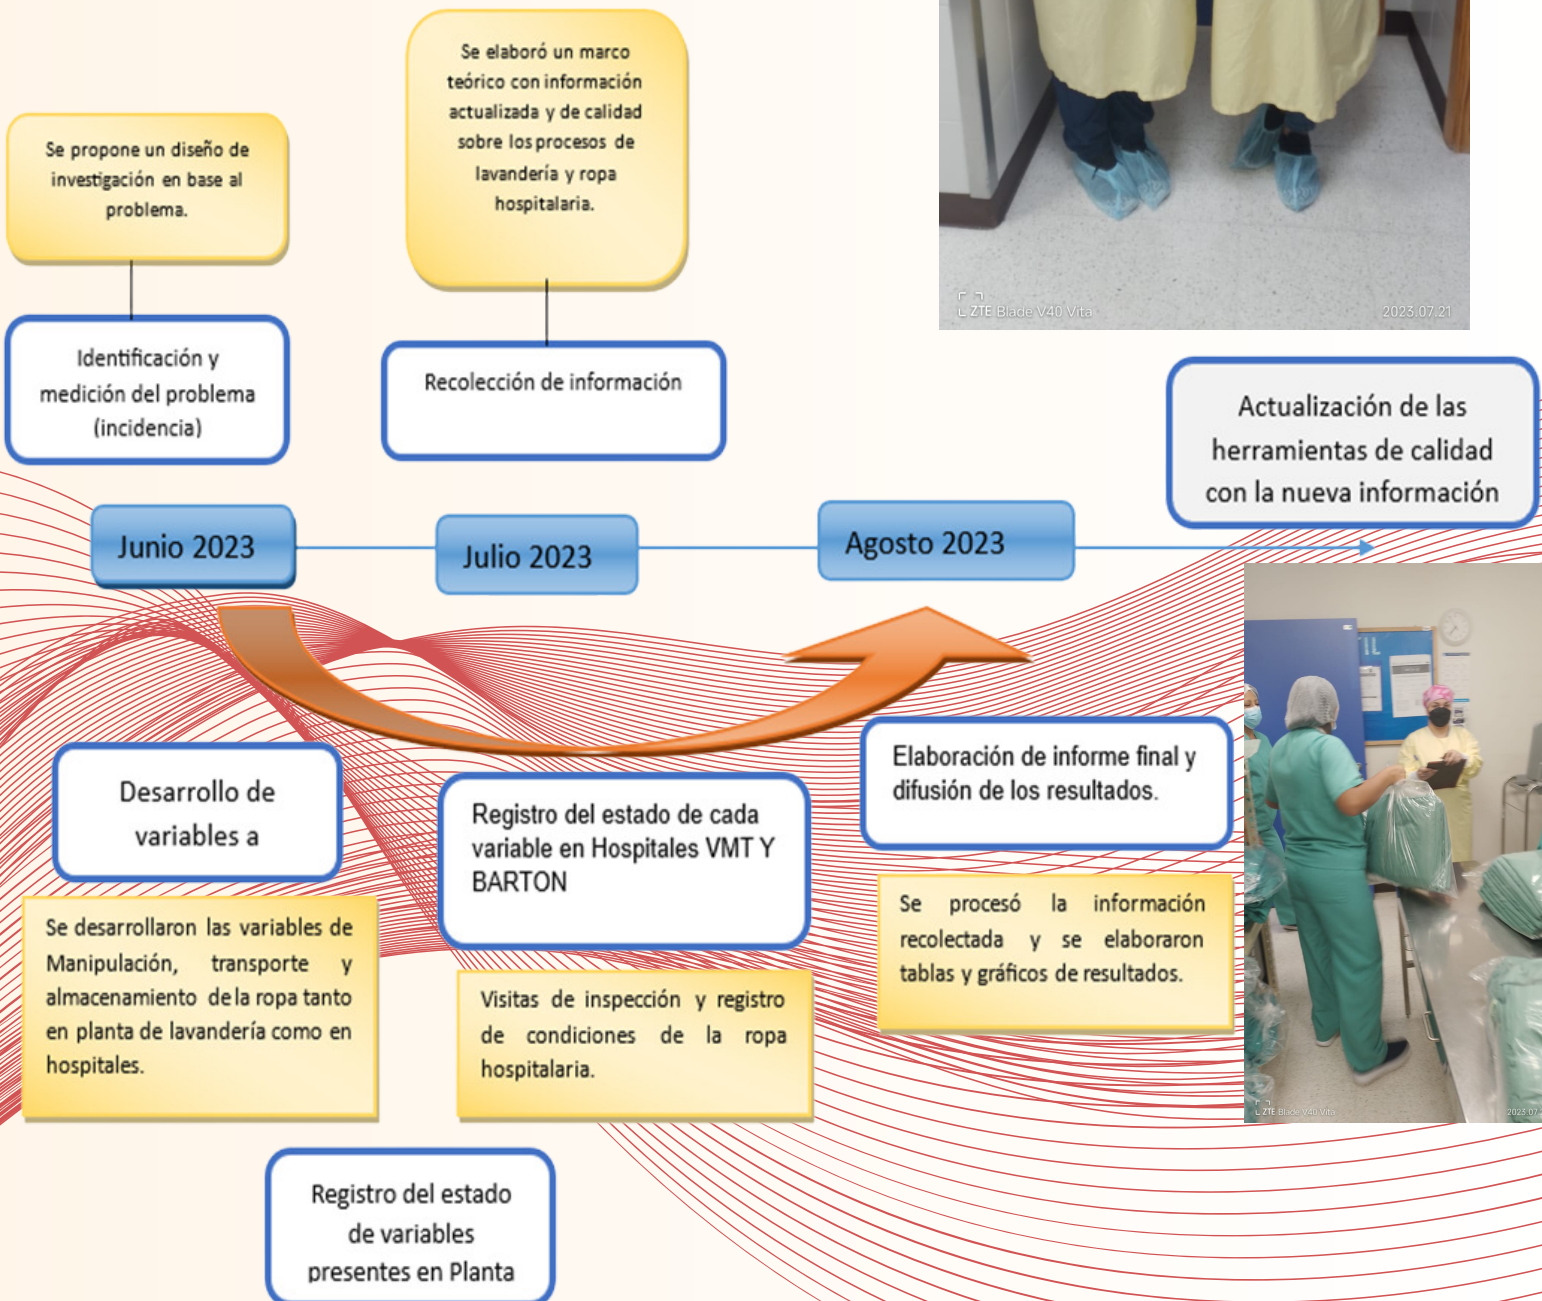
Se propone un diseño de investigación en base al problema.

Identificación y medición del problema (incidencia)

Se elaboró un marco teórico con información actualizada y de calidad sobre los procesos de lavandería y ropa hospitalaria.

Recolección de información

ZTE Blade V40 Vita 2023.07.21

Actualización de las herramientas de calidad con la nueva información

Junio 2023

Julio 2023

Agosto 2023

Desarrollo de variables a

Se desarrollaron las variables de Manipulación, transporte y almacenamiento de la ropa tanto en planta de lavandería como en hospitales.

Registro del estado de cada variable en Hospitales VMT Y BARTON

Visitas de inspección y registro de condiciones de la ropa hospitalaria.

Elaboración de informe final y difusión de los resultados.

Se procesó la información recolectada y se elaboraron tablas y gráficos de resultados.

ZTE Blade V40 Vita 2023.07

Registro del estado de variables presentes en Planta